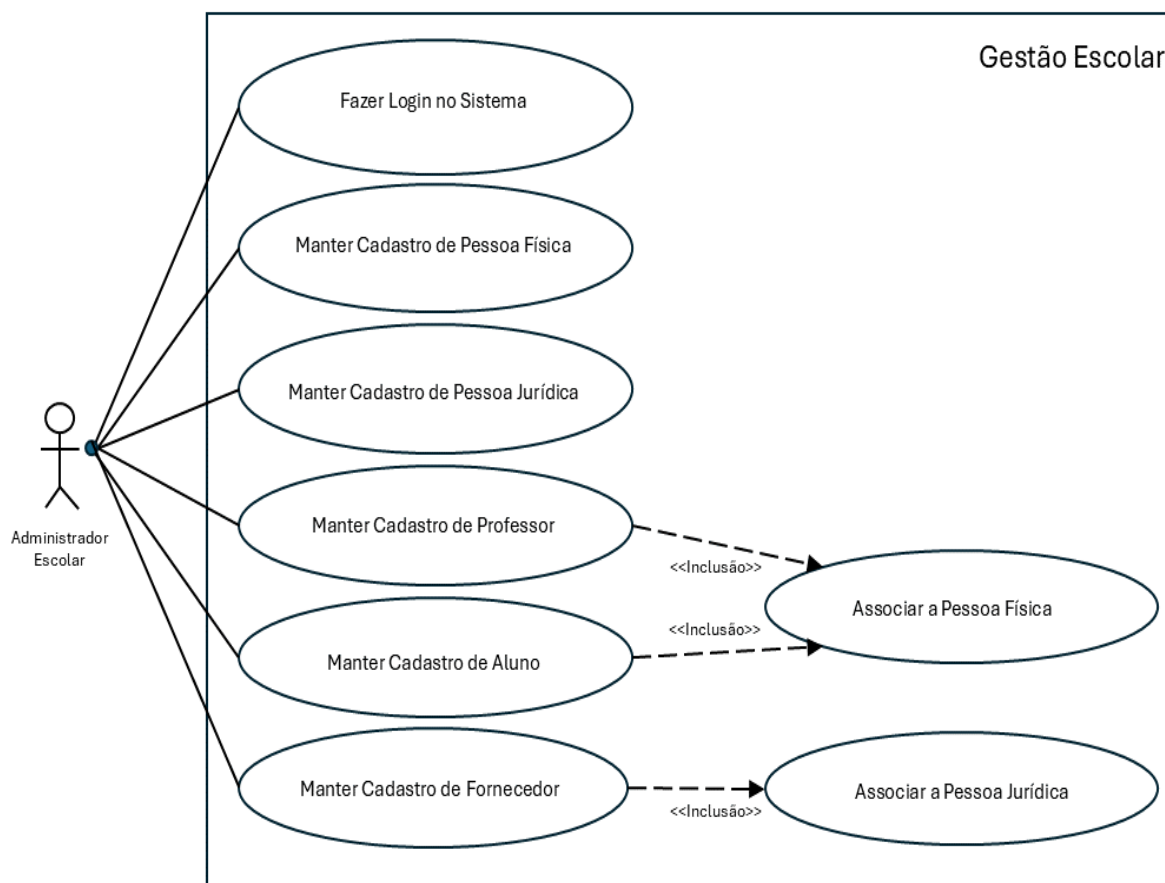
Gestão Escolar

Fazer Login no Sistema

Manter Cadastro de Pessoa Física

Manter Cadastro de Pessoa Jurídica

Administrador Escolar

Manter Cadastro de Professor

<<Inclusão>>

Associar a Pessoa Física

<<Inclusão>>

Manter Cadastro de Aluno

Manter Cadastro de Fornecedor

Associar a Pessoa Jurídica

<<Inclusão>>